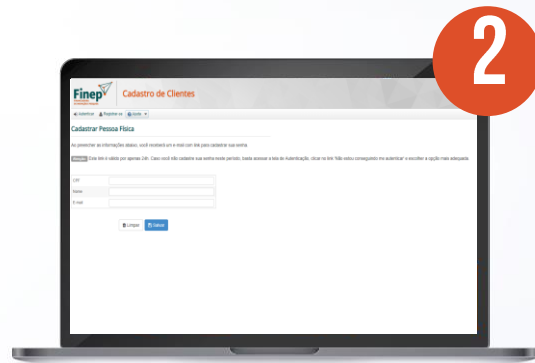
2

Finep

Cadastro de Clientes

Autenticar Registrar-se Ajuda

Cadastrar Pessoa Física

Ao preencher as informações abaixo, você receberá um e-mail com link para cadastrar sua senha

Atenção Este link é válido por apenas 24h. Caso você não cadastre sua senha neste período, basta acessar a tela de Autenticação, clicar no link "Não estou conseguindo me autenticar" e escolher a opção mais adequada.

CPF

Nome

E-mail

Limpar Salvar